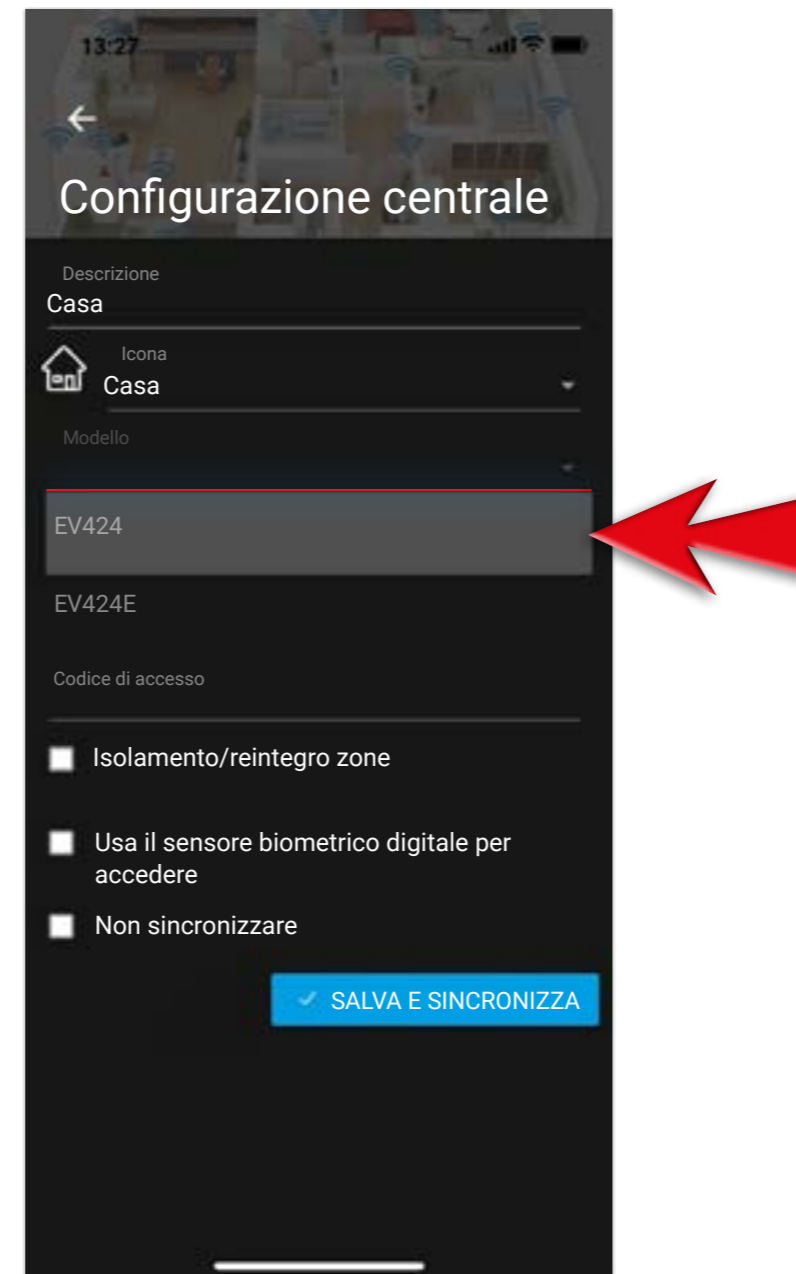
13:27

Configurazione centrale

Descrizione
Casa

Icona
Casa

Modello

EV424

EV424E

Codice di accesso

Isolamento/reintegro zone

Usa il sensore biometrico digitale per accedere

Non sincronizzare

SALVA E SINCRONIZZA